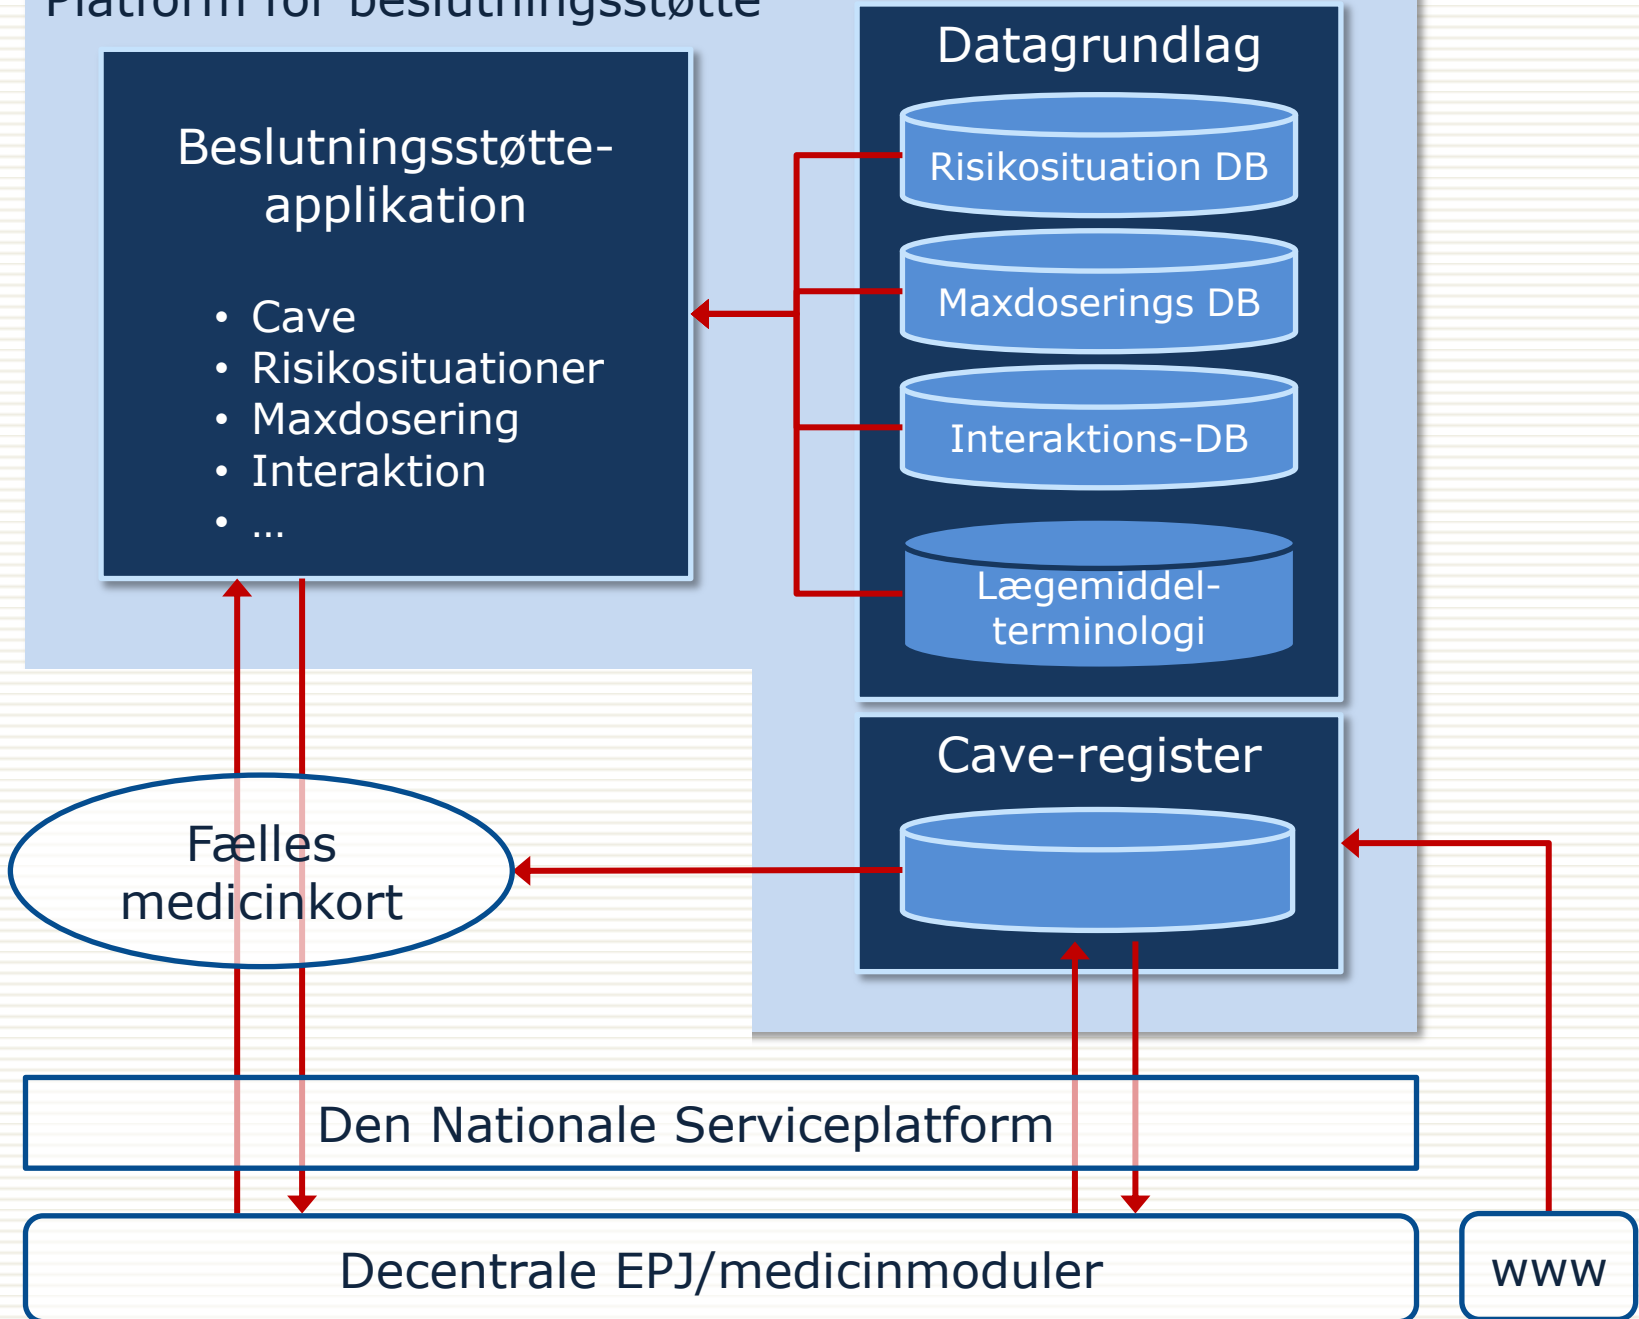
Platform for beslutningsstøtte

Beslutningsstøtte-applikation

- Cave
- Risikosituationer
- Maxdosering
- Interaktion
- ...

Datagrundlag

Risikosituation DB

Maxdoserings DB

Interaktions-DB

Lægemiddel-terminologi

Cave-register

Fælles medicinkort

Den Nationale Serviceplatform

Decentrale EPJ/medicinmoduler

www